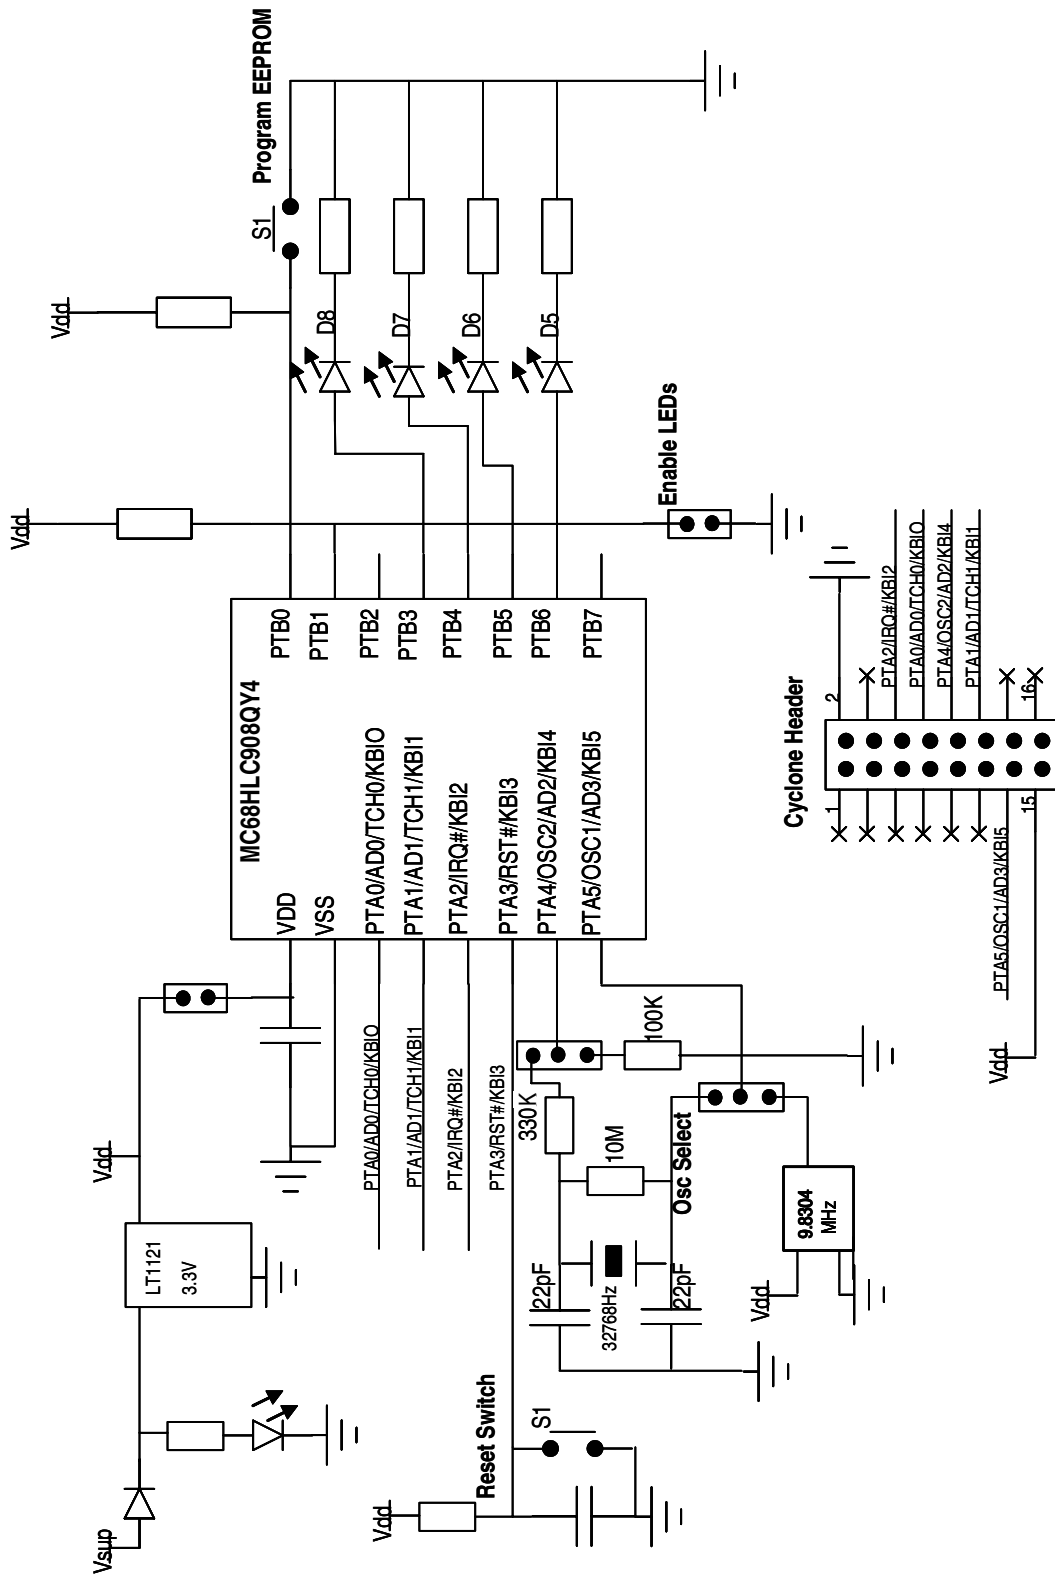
Program EEPROM

S1

Vdd

D8

D7

D6

D5

Enable LEDs

Vdd

MC68HLC908QY4

PTB0
PTB1
PTB2
PTB3
PTB4
PTB5
PTB6
PTB7

VDD
VSS
PTA0/AD0/TCH0/KBIO
PTA1/AD1/TCH1/KBI1
PTA2/IRQ#/KBI2
PTA3/RST#/KBI3
PTA4/OSC2/AD2/KBI4
PTA5/OSC1/AD3/KBI5

Cyclone Header

2
1
16
15

PTA2/IRQ#/KBI2
PTA0/AD0/TCH0/KBIO
PTA4/OSC2/AD2/KBI4
PTA1/AD1/TCH1/KBI1

PTA5/OSC1/AD3/KBI5

Vdd

Vdd

PTA0/AD0/TCH0/KBIO
PTA1/AD1/TCH1/KBI1
PTA2/IRQ#/KBI2
PTA3/RST#/KBI3

100K

330K

10M

Osc Select

9.8304 MHz

LT1121
3.3V

22pF
32768Hz
22pF

Vdd

Reset Switch

S1

Vdd

Vsup